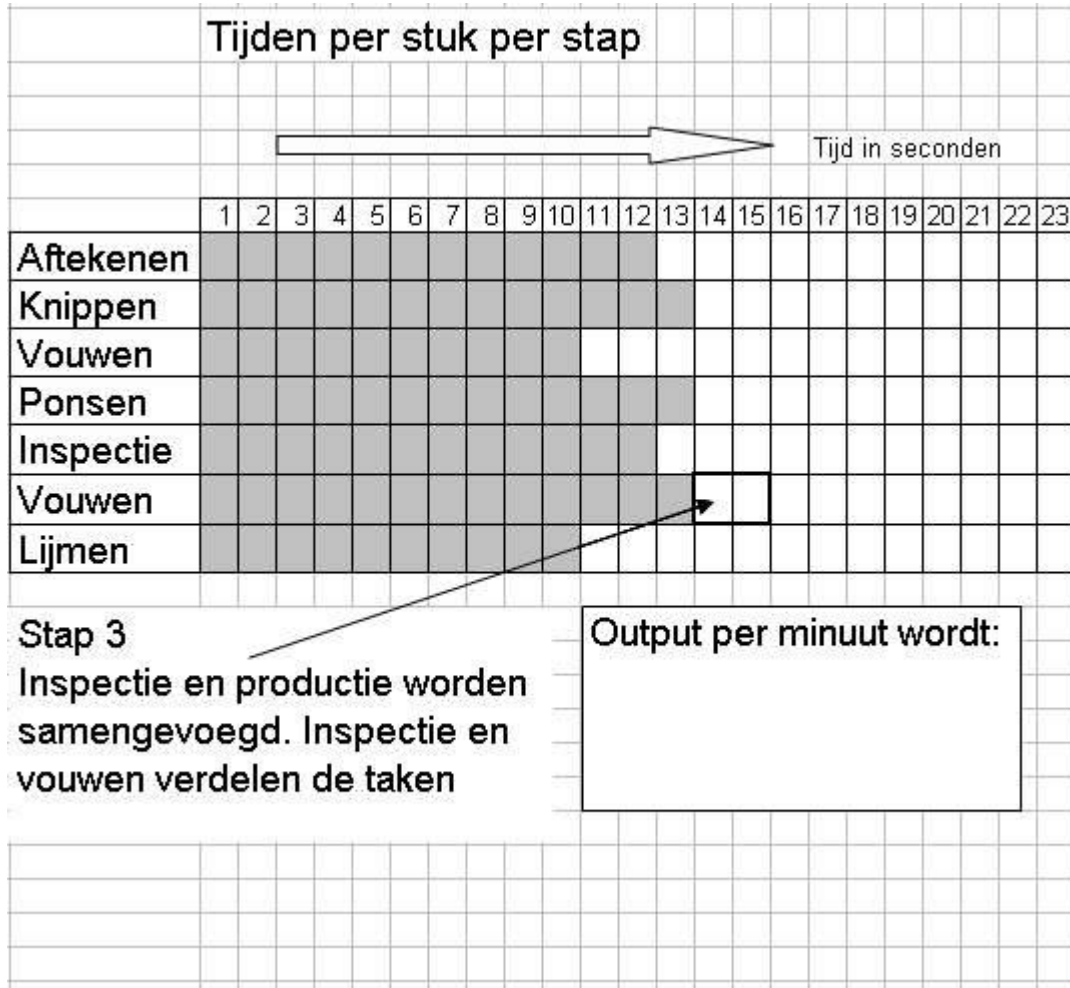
Tijden per stuk per stap

Tijd in seconden

| | 1 | 2 | 3 | 4 | 5 | 6 | 7 | 8 | 9 | 10 | 11 | 12 | 13 | 14 | 15 | 16 | 17 | 18 | 19 | 20 | 21 | 22 | 23 |
|---|---|---|---|---|---|---|---|---|---|---|---|---|---|---|---|---|---|---|---|---|---|---|---|
| Aftekenen | | | | | | | | | | | | | | | | | | | | | | | |
| Knippen | | | | | | | | | | | | | | | | | | | | | | | |
| Vouwen | | | | | | | | | | | | | | | | | | | | | | | |
| Ponsen | | | | | | | | | | | | | | | | | | | | | | | |
| Inspectie | | | | | | | | | | | | | | | | | | | | | | | |
| Vouwen | | | | | | | | | | | | | | | | | | | | | | | |
| Lijmen | | | | | | | | | | | | | | | | | | | | | | | |

Stap 3
Inspectie en productie worden samengevoegd. Inspectie en vouwen verdelen de taken

Output per minuut wordt: